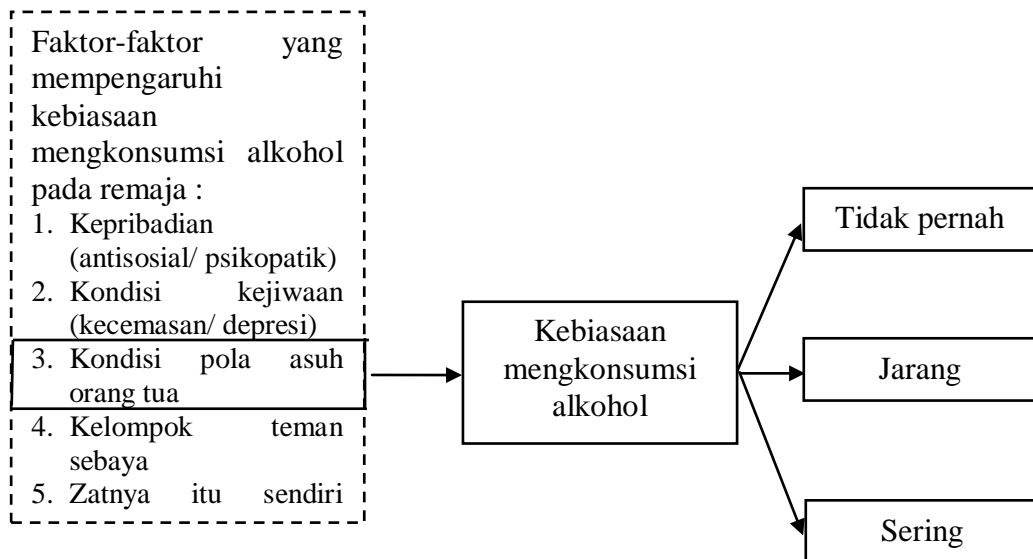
Faktor-faktor yang mempengaruhi kebiasaan mengkonsumsi alkohol pada remaja :

1. Kepribadian (antisosial/ psikopatik)
2. Kondisi kejiwaan (kecemasan/ depresi)
3. Kondisi pola asuh orang tua
4. Kelompok teman sebaya
5. Zatnya itu sendiri

Kebiasaan mengkonsumsi alkohol

Tidak pernah

Jarang

Sering